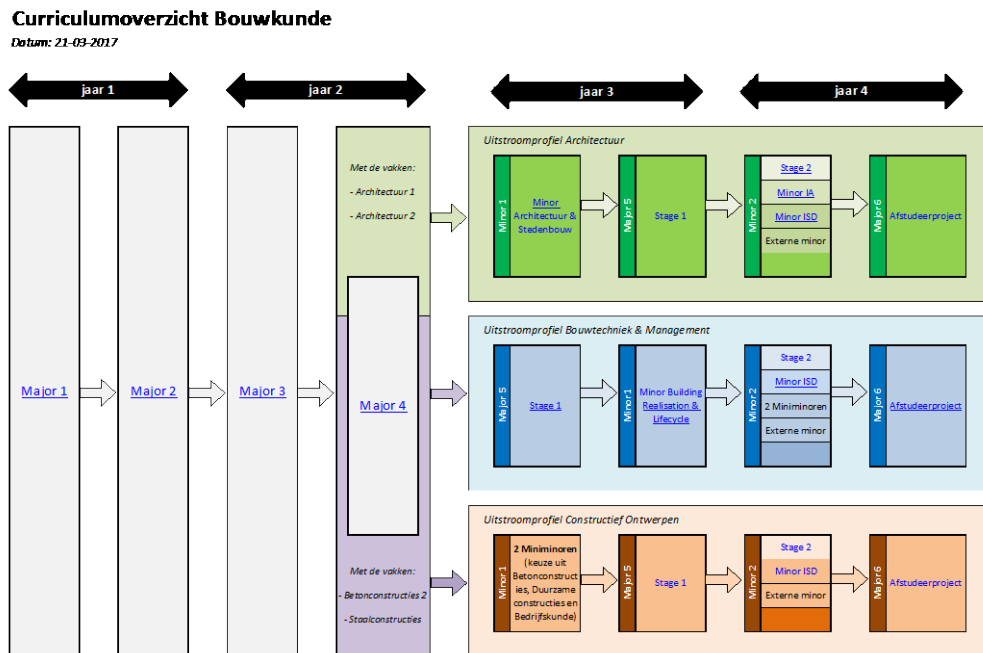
Curriculumoverzicht Bouwkunde

Datum: 21-03-2017

jaar 1

jaar 2

jaar 3

jaar 4

Major 1

Major 2

Major 3

Met de vakken:

- Architectuur 1

- Architectuur 2

Major 4

Met de vakken:

- Betonconstructies 2

- Staalconstructies

Uitstroomprofiel Architectuur

Minor 1

Minor Architectuur & Stedenbouw

Major 5

Stage 1

Minor 2

Stage 2

Minor IA

Minor ISD

Externe minor

Major 6

Afstudeerproject

Uitstroomprofiel Bouwtechniek & Management

Major 5

Stage 1

Minor 1

Minor Building Realisation & Lifecycle

Minor 2

Stage 2

Minor ISD

2 Miniminoren

Externe minor

Major 6

Afstudeerproject

Uitstroomprofiel Constructief Ontwerpen

Minor 1

2 Miniminoren (keuze uit Betonconstructies, Duurzame constructies en Bedrijfskunde)

Major 5

Stage 1

Minor 2

Stage 2

Minor ISD

Externe minor

Major 6

Afstudeerproject